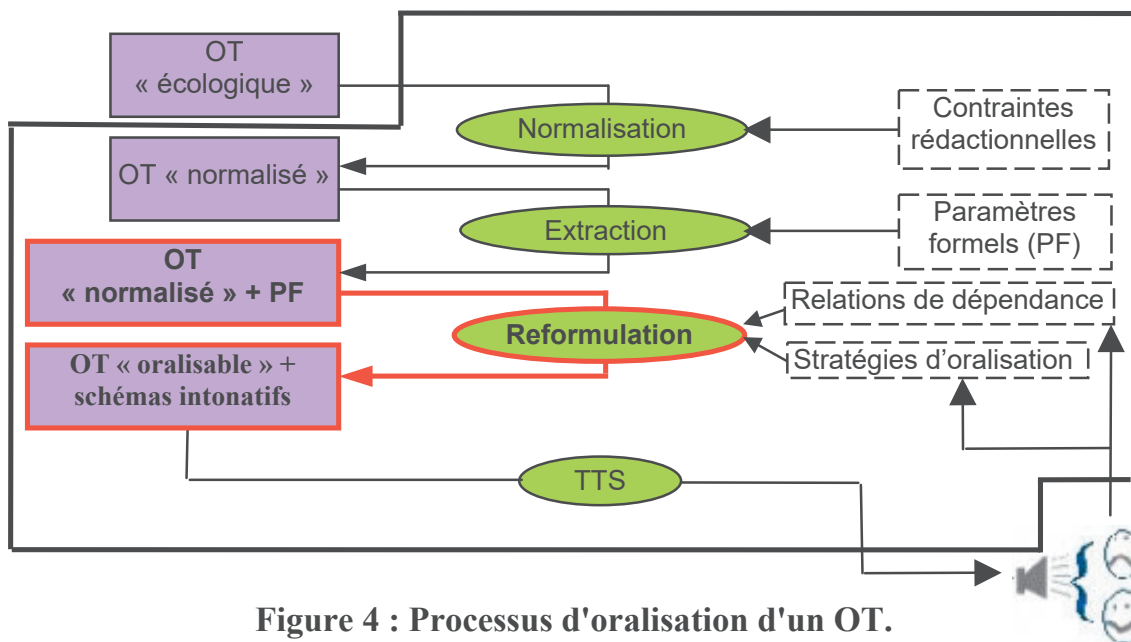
OT « écologique »

Normalisation

Contraintes rédactionnelles

OT « normalisé »

Extraction

Paramètres formels (PF)

OT « normalisé » + PF

Reformulation

Relations de dépendance

Stratégies d'oralisation

OT « oralisable » + schémas intonatifs

TTS

Figure 4 : Processus d'oralisation d'un OT.